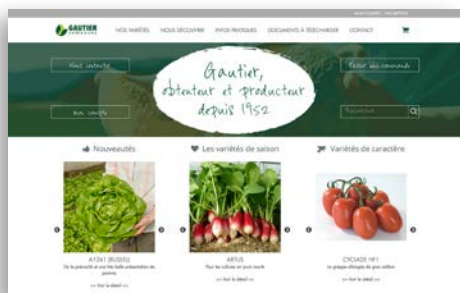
GAUTIER SEMENCES

NOS VARIÉTÉS NOUS DÉCOUVRIR INFOS PRATIQUES DOCUMENTS À TÉLÉCHARGER CONTACT

Nous contacter

Passer une commande

Gautier, obtenteur et producteur depuis 1952

Mon compte

Nouveautés

Les variétés de saison

Variétés de caractère

A1361 (RUSSO)

ARTUS

CYCLADE HF1

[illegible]

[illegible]

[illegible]

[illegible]

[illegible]

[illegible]